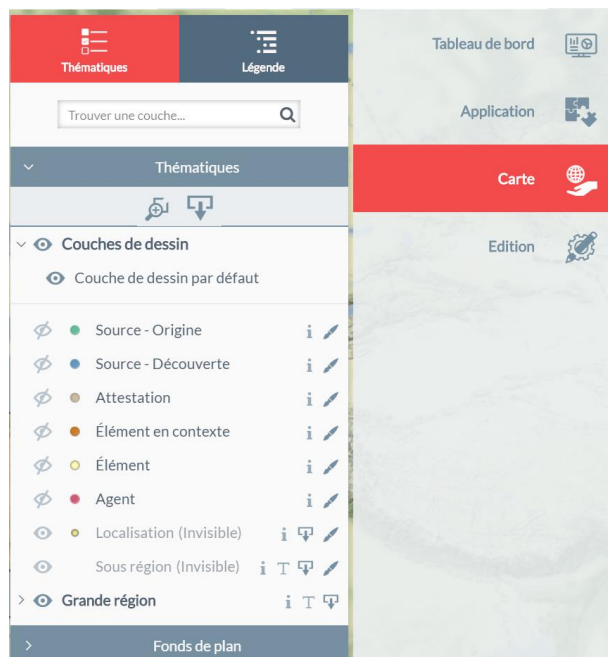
Thématiques

Légende

Trouver une couche...

Thématiques

Couches de dessin

Couche de dessin par défaut

Source - Origine

Source - Découverte

Attestation

Élément en contexte

Élément

Agent

Localisation (Invisible)

Sous région (Invisible)

Grande région

Fonds de plan

Tableau de bord

Application

Carte

Edition